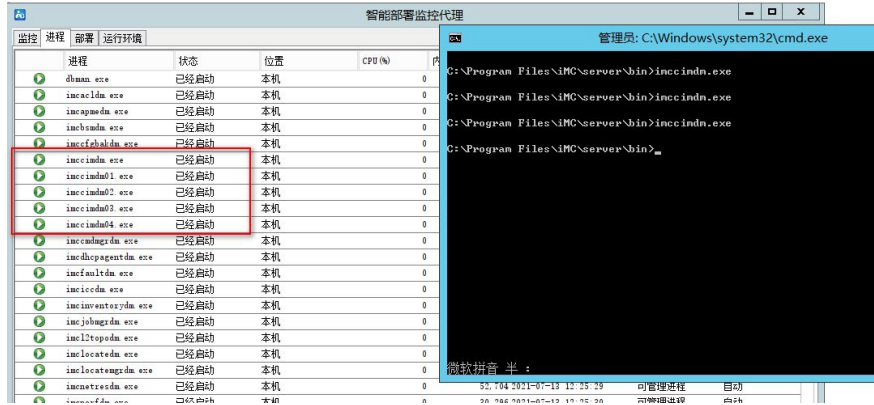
智能部署监控代理

监控 | 进程 | 部署 | 运行环境

| 进程 | 状态 | 位置 | CPU (%) | 内 |
|---|---|---|---|---|
| dbman.exe | 已经启动 | 本机 | 0 | |
| imcacldm.exe | 已经启动 | 本机 | 0 | |
| imcapmedm.exe | 已经启动 | 本机 | 0 | |
| imcbsmdm.exe | 已经启动 | 本机 | 0 | |
| imccfgbakdm.exe | 已经启动 | 本机 | 0 | |
| imccimdm.exe | 已经启动 | 本机 | 0 | |
| imccimdm01.exe | 已经启动 | 本机 | 0 | |
| imccimdm02.exe | 已经启动 | 本机 | 0 | |
| imccimdm03.exe | 已经启动 | 本机 | 0 | |
| imccimdm04.exe | 已经启动 | 本机 | 0 | |
| imccmdmgrdm.exe | 已经启动 | 本机 | 0 | |
| imcdhcpagentdm.exe | 已经启动 | 本机 | 0 | |
| imcfaultdm.exe | 已经启动 | 本机 | 0 | |
| imciccdm.exe | 已经启动 | 本机 | 0 | |
| imcinventorydm.exe | 已经启动 | 本机 | 0 | |
| imcjobmgrdm.exe | 已经启动 | 本机 | 0 | |
| imcl2topodm.exe | 已经启动 | 本机 | 0 | |
| imclocatedm.exe | 已经启动 | 本机 | 0 | |
| imclocatemgrdm.exe | 已经启动 | 本机 | 0 | |
| imcnetresdm.exe | 已经启动 | 本机 | 0 | 52,704 2021-07-13 12:25:29 可管理进程 自动 |
| imcperfdm.exe | 已经启动 | 本机 | 0 | 30,296 2021-07-13 12:25:30 可管理进程 自动 |

管理员: C:\Windows\system32\cmd.exe

C:\Program Files\iMC\server\bin>imccimdm.exe

C:\Program Files\iMC\server\bin>imccimdm.exe

C:\Program Files\iMC\server\bin>imccimdm.exe

C:\Program Files\iMC\server\bin>_

微软拼音 半 :